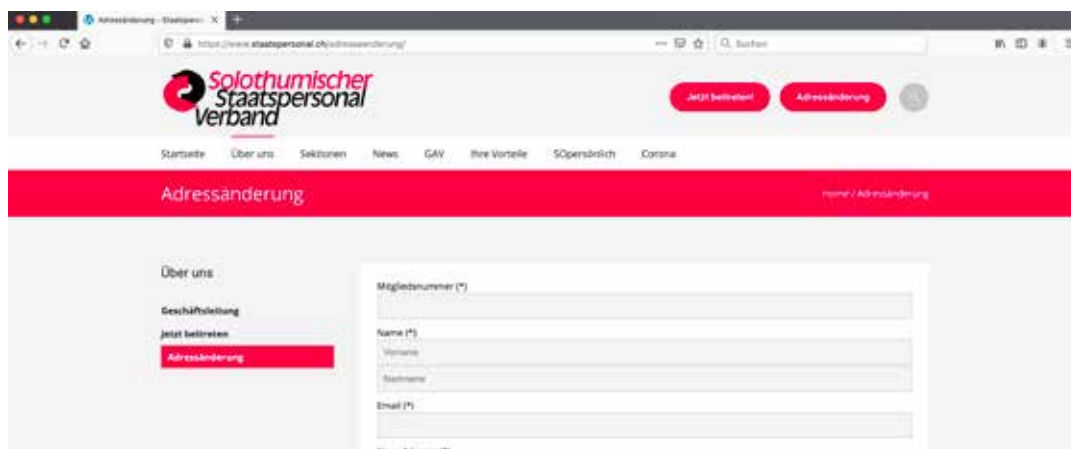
Adressänderung - Staatspers...

https://www.staatspersonal.ch/adressaenderung/

Suchen

Solothurnischer Staatspersonal Verband

Jetzt beitreten!

Adressänderung

Startseite Über uns Sektionen News GAV Ihre Vorteile SOpersönlich Corona

Adressänderung

Home / Adressänderung

Über uns

Geschäftsleitung

Jetzt beitreten

Adressänderung

Mitgliedsnummer (*)

Name (*)

Vorname

Nachname

Email (*)

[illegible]